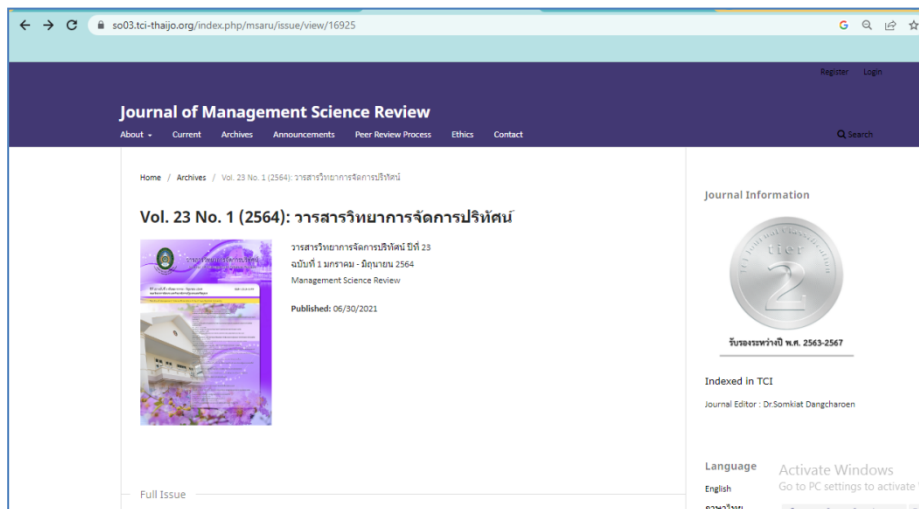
so03.tci-thaijo.org/index.php/msaru/issue/view/16925

Register Login

Journal of Management Science Review

About Current Archives Announcements Peer Review Process Ethics Contact

Search

Home / Archives / Vol. 23 No. 1 (2564): วารสารวิทยาการจัดการปริทัศน์

Vol. 23 No. 1 (2564): วารสารวิทยาการจัดการปริทัศน์

วารสารวิทยาการจัดการปริทัศน์ ปีที่ 23
ฉบับที่ 1 มกราคม - มิถุนายน 2564
Management Science Review

Published: 06/30/2021

Full Issue

Journal Information

tier 2

รับรองระหว่างปี พ.ศ. 2563-2567

Indexed in TCI

Journal Editor : Dr.Somkiat Dangcharoen

Language

English

Activate Windows
Go to PC settings to activate